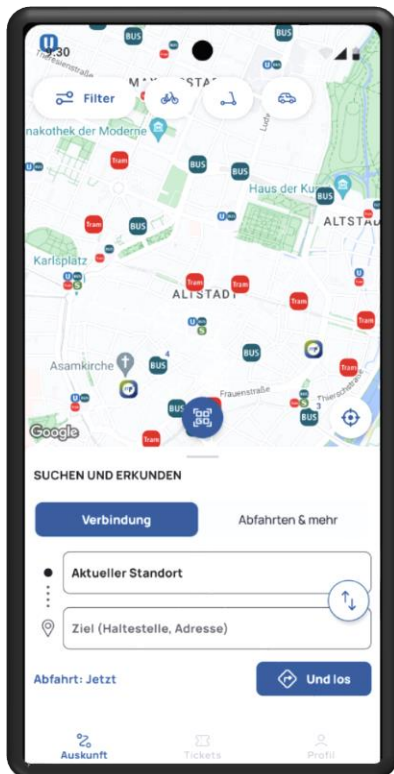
9:30

Filter

MAXVORSTADT
Theresienstraße
Pinakothek der Moderne
Haus der Kunst
ALTSTADT
Karlsplatz
ALTSTADT
Asamkirche
Frauenstraße
Thierschstraße
Ludwigstraße

BUS
Tram
U
S

Google

SUCHEN UND ERKUNDEN

Verbindung
Abfahrten & mehr

Aktueller Standort
Ziel (Haltestelle, Adresse)

Abfahrt: Jetzt
Und los

Auskunft
Tickets
Profil